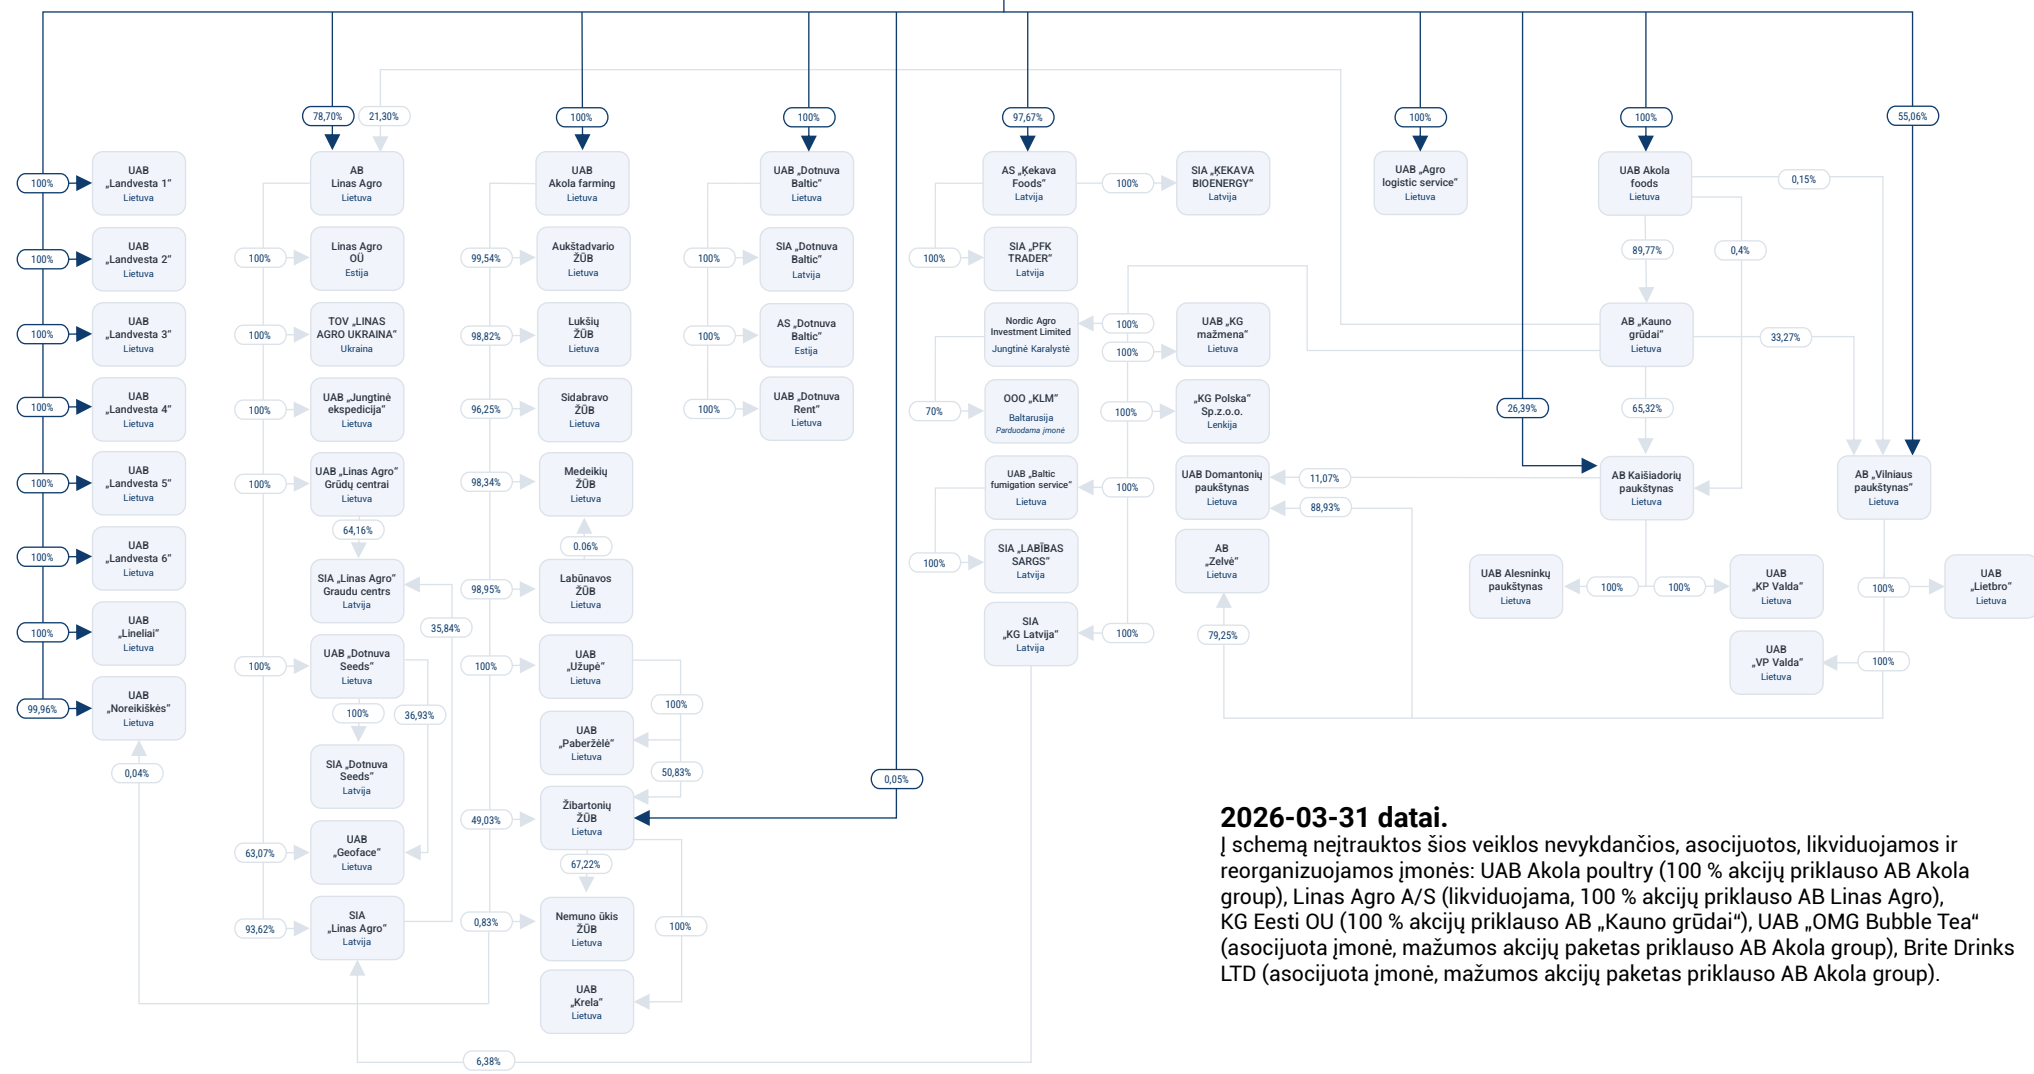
100%
UAB „Landvesta 1" Lietuva
100%
UAB „Landvesta 2" Lietuva
100%
UAB „Landvesta 3" Lietuva
100%
UAB „Landvesta 4" Lietuva
100%
UAB „Landvesta 5" Lietuva
100%
UAB „Landvesta 6" Lietuva
100%
UAB „Lineliai" Lietuva
99,96%
UAB „Noreikiškės" Lietuva
0,04%

78,70%
21,30%
AB Linas Agro Lietuva
100%
Linas Agro OÜ Estija
100%
TOV „LINAS AGRO UKRAINA" Ukraina
100%
UAB „Jungtinė ekspedicija" Lietuva
100%
UAB „Linas Agro" Grūdų centrai Lietuva
64,16%
SIA „Linas Agro" Graudu centrs Latvija
35,84%
100%
UAB „Dotnuva Seeds" Lietuva
100%
36,93%
SIA „Dotnuva Seeds" Latvija
63,07%
UAB „Geoface" Lietuva
93,62%
SIA „Linas Agro" Latvija
6,38%

100%
UAB Akola farming Lietuva
99,54%
Aukštadvario ŽŪB Lietuva
98,82%
Lukšių ŽŪB Lietuva
96,25%
Sidabravo ŽŪB Lietuva
98,34%
Medeikių ŽŪB Lietuva
0.06%
98,95%
Labūnavos ŽŪB Lietuva
100%
UAB „Užupė" Lietuva
100%
UAB „Paberžėlė" Lietuva
50,83%
49,03%
Žibartonių ŽŪB Lietuva
67,22%
0,83%
Nemuno ūkis ŽŪB Lietuva
100%
UAB „Krela" Lietuva

100%
UAB „Dotnuva Baltic" Lietuva
100%
SIA „Dotnuva Baltic" Latvija
100%
AS „Dotnuva Baltic" Estija
100%
UAB „Dotnuva Rent" Lietuva

0,05%

97,67%
AS „Kekava Foods" Latvija
100%
SIA „KEKAVA BIOENERGY" Latvija
100%
SIA „PFK TRADER" Latvija
Nordic Agro Investment Limited Jungtinė Karalystė
100%
UAB „KG mažmena" Lietuva
100%
70%
OOO „KLM" Baltarusija Parduodama įmonė
100%
„KG Polska" Sp.z.o.o. Lenkija
UAB „Baltic fumigation service" Lietuva
100%
UAB Domantonių paukštynas Lietuva
100%
SIA „LABĪBAS SARGS" Latvija
AB „Zelvė" Lietuva
SIA „KG Latvija" Latvija
100%
79,25%

100%
UAB „Agro logistic service" Lietuva

100%
UAB Akola foods Lietuva
0,15%
89,77%
0,4%
AB „Kauno grūdai" Lietuva
33,27%
65,32%
26,39%
AB Kaišiadorių paukštynas Lietuva
11,07%
88,93%
UAB Alesninkų paukštynas Lietuva
100%
100%
UAB „KP Valda" Lietuva
55,06%
AB „Vilniaus paukštynas" Lietuva
100%
UAB „Lietbro" Lietuva
100%
UAB „VP Valda" Lietuva

2026-03-31 datai.
Į schemą neįtrauktos šios veiklos nevykdančios, asocijuotos, likviduojamos ir reorganizuojamos įmonės: UAB Akola poultry (100 % akcijų priklauso AB Akola group), Linas Agro A/S (likviduojama, 100 % akcijų priklauso AB Linas Agro), KG Eesti OU (100 % akcijų priklauso AB „Kauno grūdai"), UAB „OMG Bubble Tea" (asocijuota įmonė, mažumos akcijų paketas priklauso AB Akola group), Brite Drinks LTD (asocijuota įmonė, mažumos akcijų paketas priklauso AB Akola group).